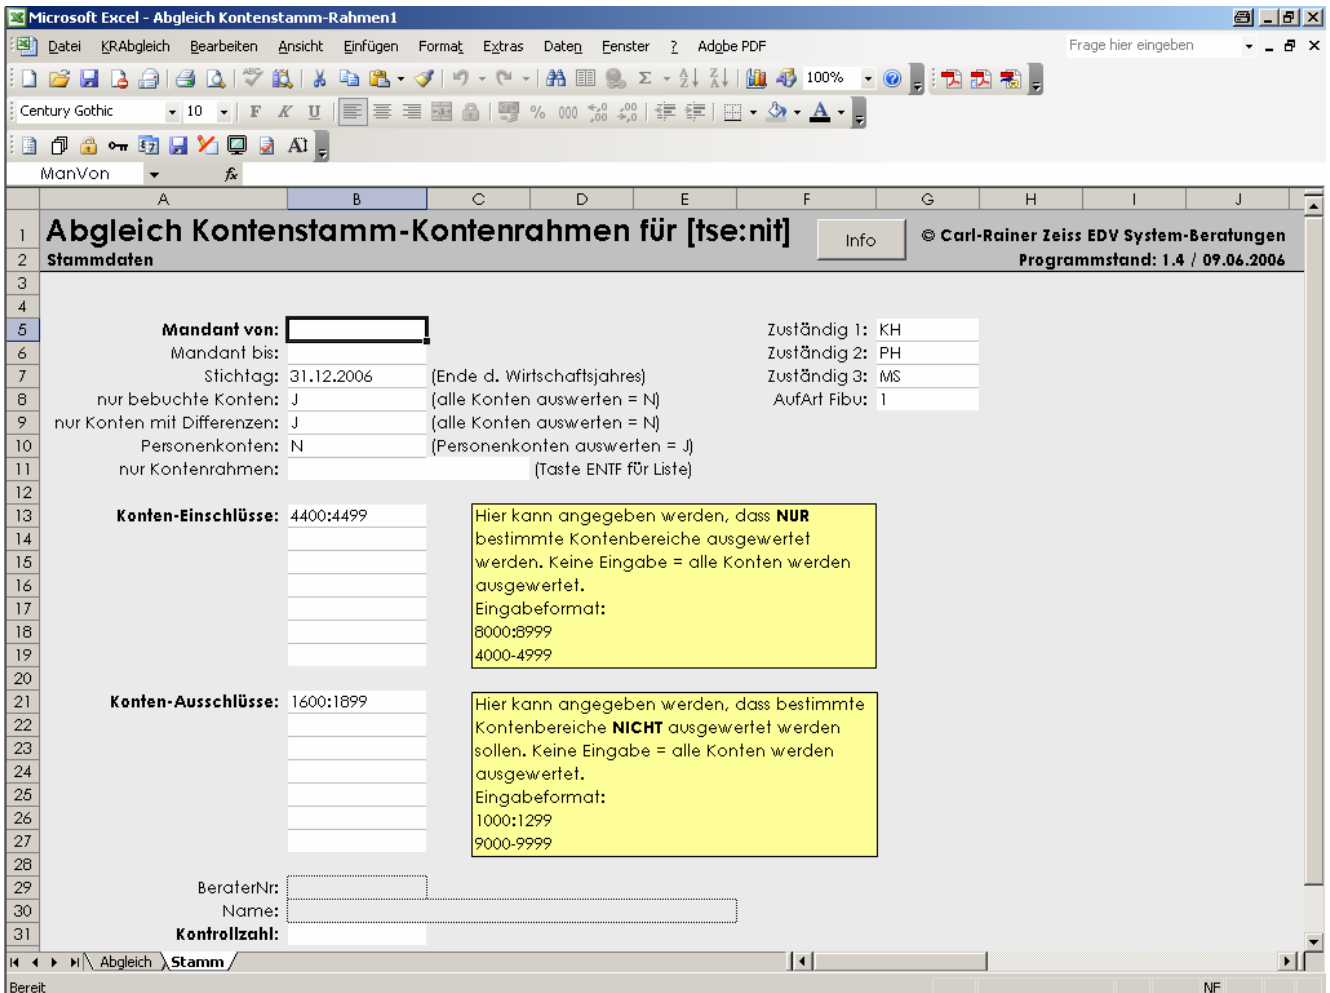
Microsoft Excel - Abgleich Kontenstamm-Rahmen1

Datei KRAbgleich Bearbeiten Ansicht Einfügen Format Extras Daten Fenster ? Adobe PDF

Frage hier eingeben

100%

Century Gothic 10

F K U

%

000

ManVon

$f_x$

| | A | B | C | D | E | F | G | H | I | J |
|---|---|---|---|---|---|---|---|---|---|---|
| 1 | Abgleich Kontenstamm-Kontenrahmen für [tse:nit] | | | | | Info | © Carl-Rainer Zeiss EDV System-Beratungen | | | |
| 2 | Stammdaten | | | | | | Programmstand: 1.4 / 09.06.2006 | | | |
| 3 | | | | | | | | | | |
| 4 | | | | | | | | | | |
| 5 | Mandant von: | | | | | Zuständig 1: | KH | | | |
| 6 | Mandant bis: | | | | | Zuständig 2: | PH | | | |
| 7 | Stichtag: | 31.12.2006 | (Ende d. Wirtschaftsjahres) | | | Zuständig 3: | MS | | | |
| 8 | nur bebuchte Konten: | J | (alle Konten auswerten = N) | | | AufArt Fibu: | 1 | | | |
| 9 | nur Konten mit Differenzen: | J | (alle Konten auswerten = N) | | | | | | | |
| 10 | Personenkonten: | N | (Personenkonten auswerten = J) | | | | | | | |
| 11 | nur Kontenrahmen: | | | (Taste ENTF für Liste) | | | | | | |
| 12 | | | | | | | | | | |
| 13 | Konten-Einschlüsse: | 4400:4499 | | | | | | | | |
| 14 | | | | | | | | | | |
| 15 | | | | | | | | | | |
| 16 | | | | | | | | | | |
| 17 | | | | | | | | | | |
| 18 | | | | | | | | | | |
| 19 | | | | | | | | | | |
| 20 | | | | | | | | | | |
| 21 | Konten-Ausschlüsse: | 1600:1899 | | | | | | | | |
| 22 | | | | | | | | | | |
| 23 | | | | | | | | | | |
| 24 | | | | | | | | | | |
| 25 | | | | | | | | | | |
| 26 | | | | | | | | | | |
| 27 | | | | | | | | | | |
| 28 | | | | | | | | | | |
| 29 | BeraterNr: | | | | | | | | | |
| 30 | Name: | | | | | | | | | |
| 31 | Kontrollzahl: | | | | | | | | | |

Hier kann angegeben werden, dass NUR bestimmte Kontenbereiche ausgewertet werden. Keine Eingabe = alle Konten werden ausgewertet.
Eingabeformat:
8000:8999
4000-4999

Hier kann angegeben werden, dass bestimmte Kontenbereiche NICHT ausgewertet werden sollen. Keine Eingabe = alle Konten werden ausgewertet.
Eingabeformat:
1000:1299
9000-9999

Abgleich Stamm

Bereit NF